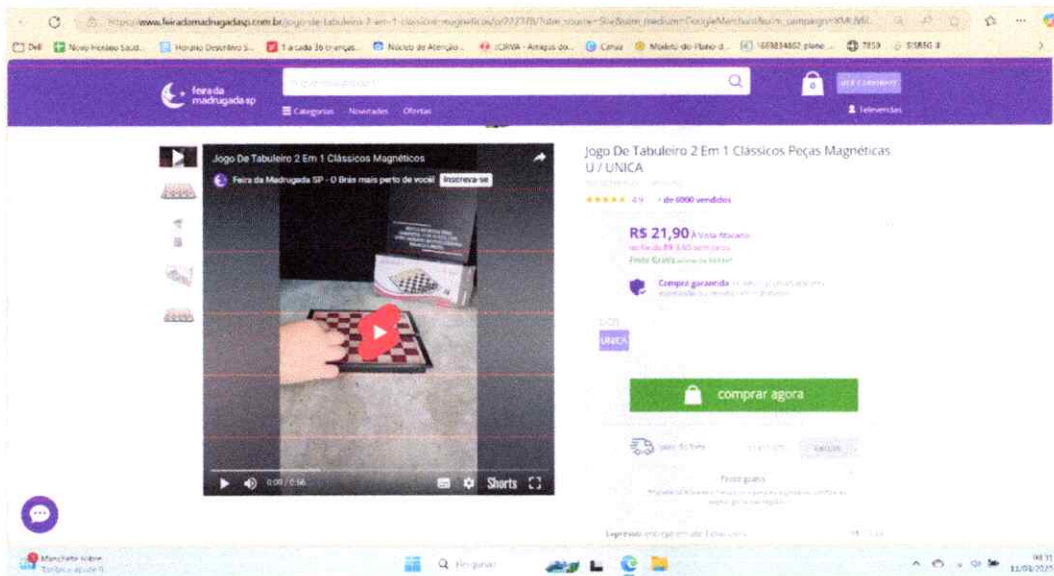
https://www.feiradamadrugadasp.com.br/jogo-de-tabuleiro-2-em-1-classicos-magneticos/p/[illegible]

Dell Novo Horário Saúd... Horário Descritivo S... 1 a cada 36 crianças... Núcleo de Atenção... CRVA - Amigos da... Canva Modelo do Plano d... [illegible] 7859 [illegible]

feira da madrugada sp

Categorias Novidades Ofertas

Televendas

Jogo De Tabuleiro 2 Em 1 Clássicos Magnéticos

Feira da Madrugada SP - O Brás mais perto de você Inscreva-se

0:00 / 0:56

Shorts

Jogo De Tabuleiro 2 Em 1 Clássicos Peças Magnéticas U / UNICA

4.9 + de 6000 vendidos

R$ 21,90 À Vista Atacado

Frete Grátis

Compra garantida

UNICA

comprar agora

Frete grátis

Manchete sobre
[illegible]

Pesquisar